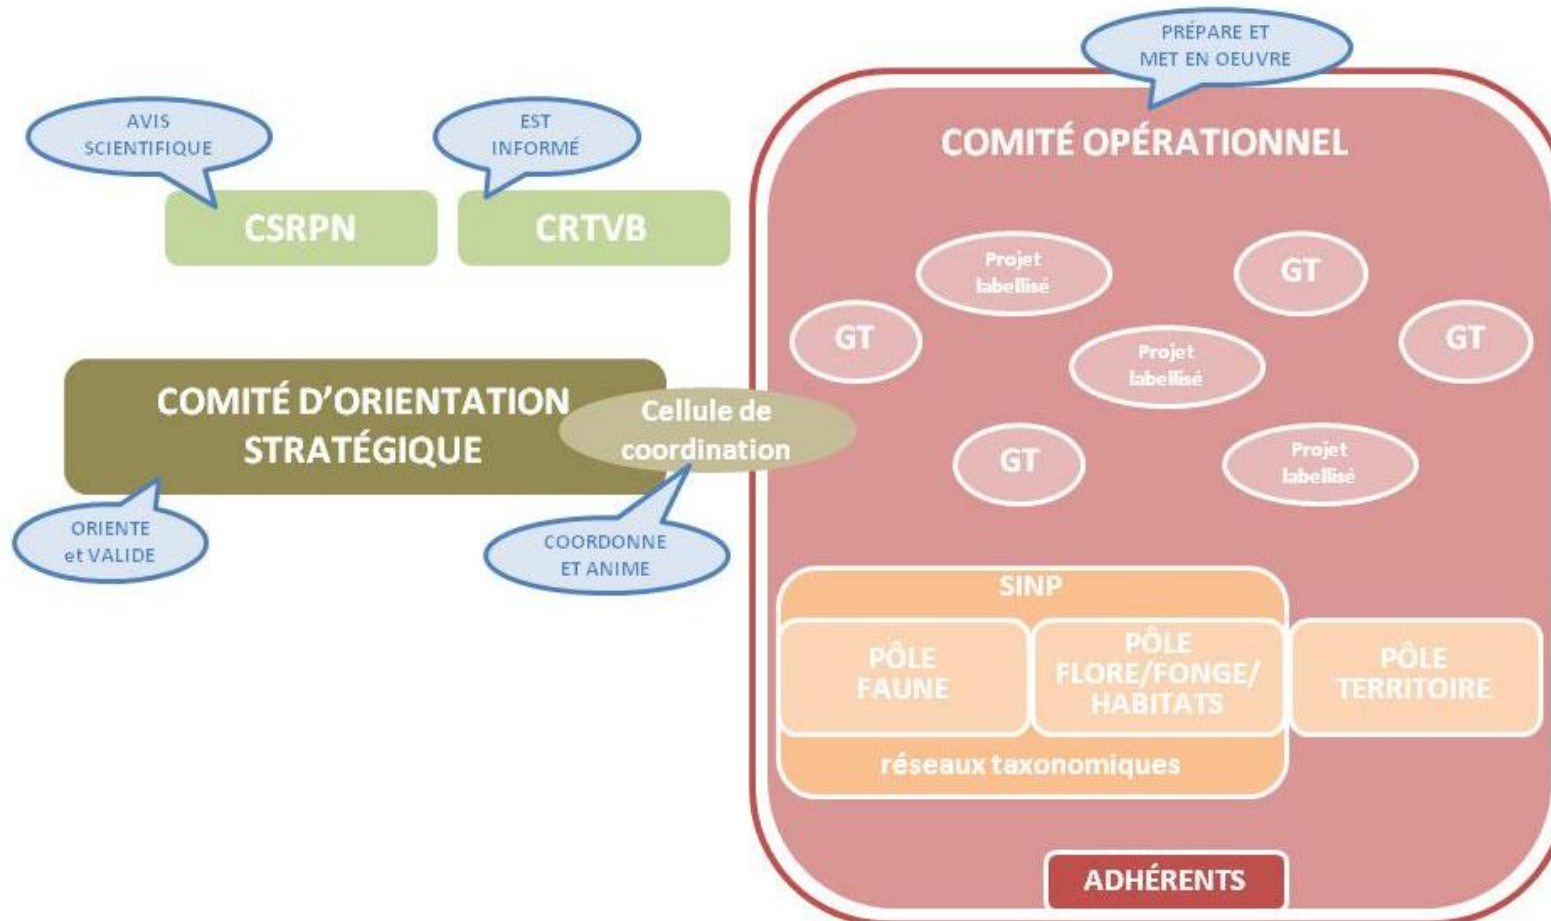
PRÉPARE ET MET EN OEUVRE

AVIS SCIENTIFIQUE

EST INFORMÉ

CSRPN

CRTVB

COMITÉ OPÉRATIONNEL

Projet labellisé

GT

GT

Projet labellisé

GT

COMITÉ D'ORIENTATION STRATÉGIQUE

Cellule de coordination

GT

Projet labellisé

ORIENTE et VALIDE

COORDONNE ET ANIME

SINP

PÔLE FAUNE

PÔLE FLORE/FONGE/ HABITATS

PÔLE TERRITOIRE

réseaux taxonomiques

ADHÉRENTS